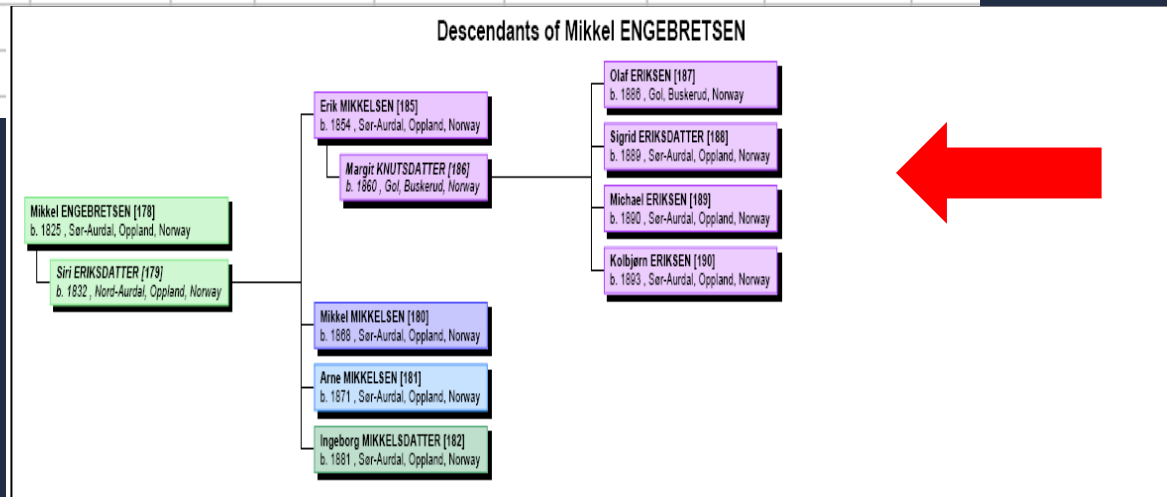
Descendants of Mikkel ENGEBRETSEN

Mikkel ENGEBRETSEN [178]
b. 1825 , Sør-Aurdal, Oppland, Norway

Siri ERIKSDATTER [179]
b. 1832 , Nord-Aurdal, Oppland, Norway

Erik MIKKELSEN [185]
b. 1854 , Sør-Aurdal, Oppland, Norway

Margit KNUTSDATTER [186]
b. 1860 , Gol, Buskerud, Norway

Olaf ERIKSEN [187]
b. 1886 , Gol, Buskerud, Norway

Sigrid ERIKSDATTER [188]
b. 1889 , Sør-Aurdal, Oppland, Norway

Michael ERIKSEN [189]
b. 1890 , Sør-Aurdal, Oppland, Norway

Kolbjørn ERIKSEN [190]
b. 1893 , Sør-Aurdal, Oppland, Norway

Mikkel MIKKELSEN [180]
b. 1868 , Sør-Aurdal, Oppland, Norway

Arne MIKKELSEN [181]
b. 1871 , Sør-Aurdal, Oppland, Norway

Ingeborg MIKKELSDATTER [182]
b. 1881 , Sør-Aurdal, Oppland, Norway